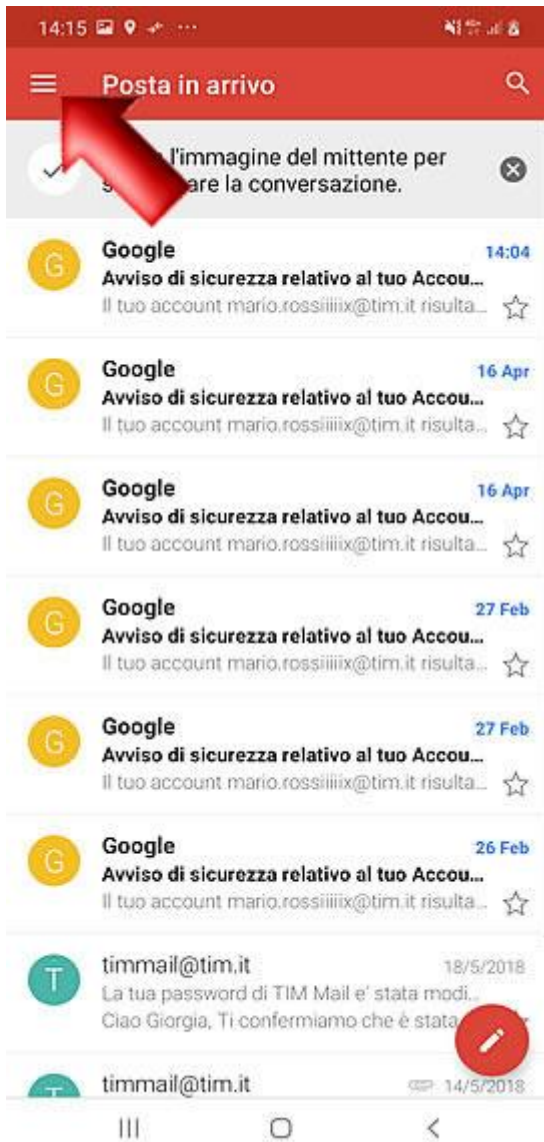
14:15

Posta in arrivo

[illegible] l'immagine del mittente per s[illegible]are la conversazione.

G
Google
14:04
Avviso di sicurezza relativo al tuo Accou...
Il tuo account mario.rossiiiiix@tim.it risulta...

G
Google
16 Apr
Avviso di sicurezza relativo al tuo Accou...
Il tuo account mario.rossiiiiix@tim.it risulta...

G
Google
16 Apr
Avviso di sicurezza relativo al tuo Accou...
Il tuo account mario.rossiiiiix@tim.it risulta...

G
Google
27 Feb
Avviso di sicurezza relativo al tuo Accou...
Il tuo account mario.rossiiiiix@tim.it risulta...

G
Google
27 Feb
Avviso di sicurezza relativo al tuo Accou...
Il tuo account mario.rossiiiiix@tim.it risulta...

G
Google
26 Feb
Avviso di sicurezza relativo al tuo Accou...
Il tuo account mario.rossiiiiix@tim.it risulta...

T
timmail@tim.it
18/5/2018
La tua password di TIM Mail e' stata modi...
Ciao Giorgia, Ti confermiamo che è stata...

T
timmail@tim.it
14/5/2018